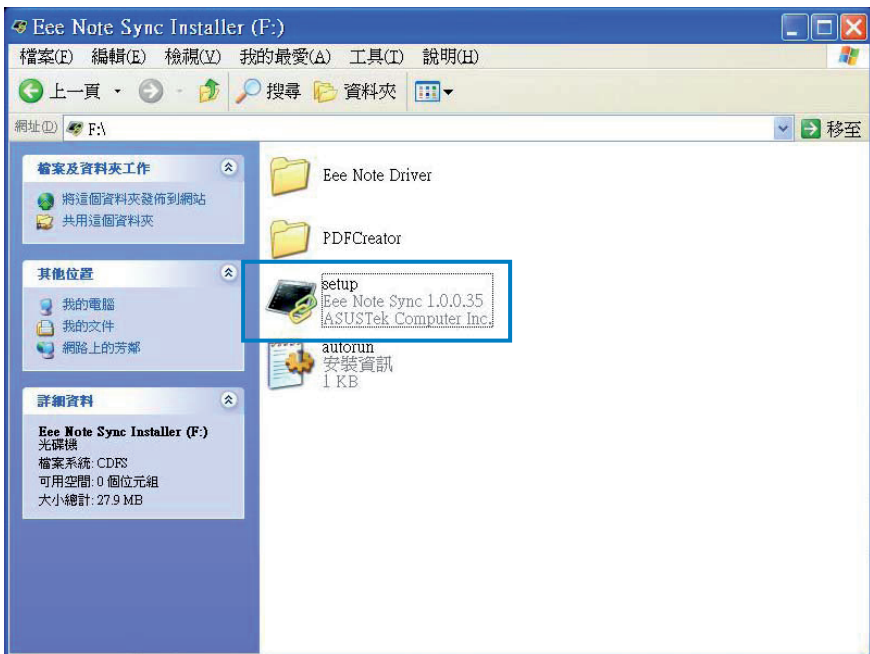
Eee Note Sync Installer (F:)

檔案(F) 編輯(E) 檢視(V) 我的最愛(A) 工具(T) 說明(H)

上一頁 搜尋 資料夾

網址(D) F:\ 移至

檔案及資料夾工作
將這個資料夾發佈到網站
共用這個資料夾

其他位置
我的電腦
我的文件
網路上的芳鄰

詳細資料
Eee Note Sync Installer (F:)
光碟機
檔案系統: CDFS
可用空間: 0 個位元組
大小總計: 27.9 MB

Eee Note Driver

PDFCreator

setup
Eee Note Sync 1.0.0.35
ASUSTek Computer Inc.

autorun
安裝資訊
1 KB